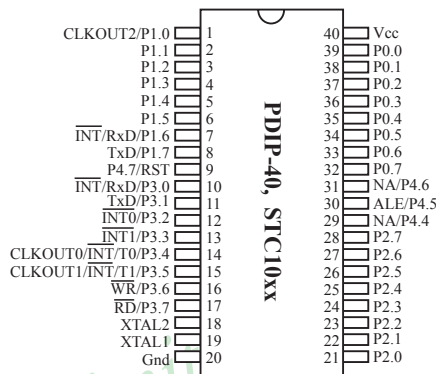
CLKOUT2/P1.0 1
P1.1 2
P1.2 3
P1.3 4
P1.4 5
P1.5 6
$\overline{INT}$/RxD/P1.6 7
TxD/P1.7 8
P4.7/RST 9
$\overline{INT}$/RxD/P3.0 10
TxD/P3.1 11
$\overline{INT0}$/P3.2 12
$\overline{INT1}$/P3.3 13
CLKOUT0/$\overline{INT}$/T0/P3.4 14
CLKOUT1/$\overline{INT}$/T1/P3.5 15
$\overline{WR}$/P3.6 16
$\overline{RD}$/P3.7 17
XTAL2 18
XTAL1 19
Gnd 20

PDIP-40, STC10xx

40 Vcc
39 P0.0
38 P0.1
37 P0.2
36 P0.3
35 P0.4
34 P0.5
33 P0.6
32 P0.7
31 NA/P4.6
30 ALE/P4.5
29 NA/P4.4
28 P2.7
27 P2.6
26 P2.5
25 P2.4
24 P2.3
23 P2.2
22 P2.1
21 P2.0